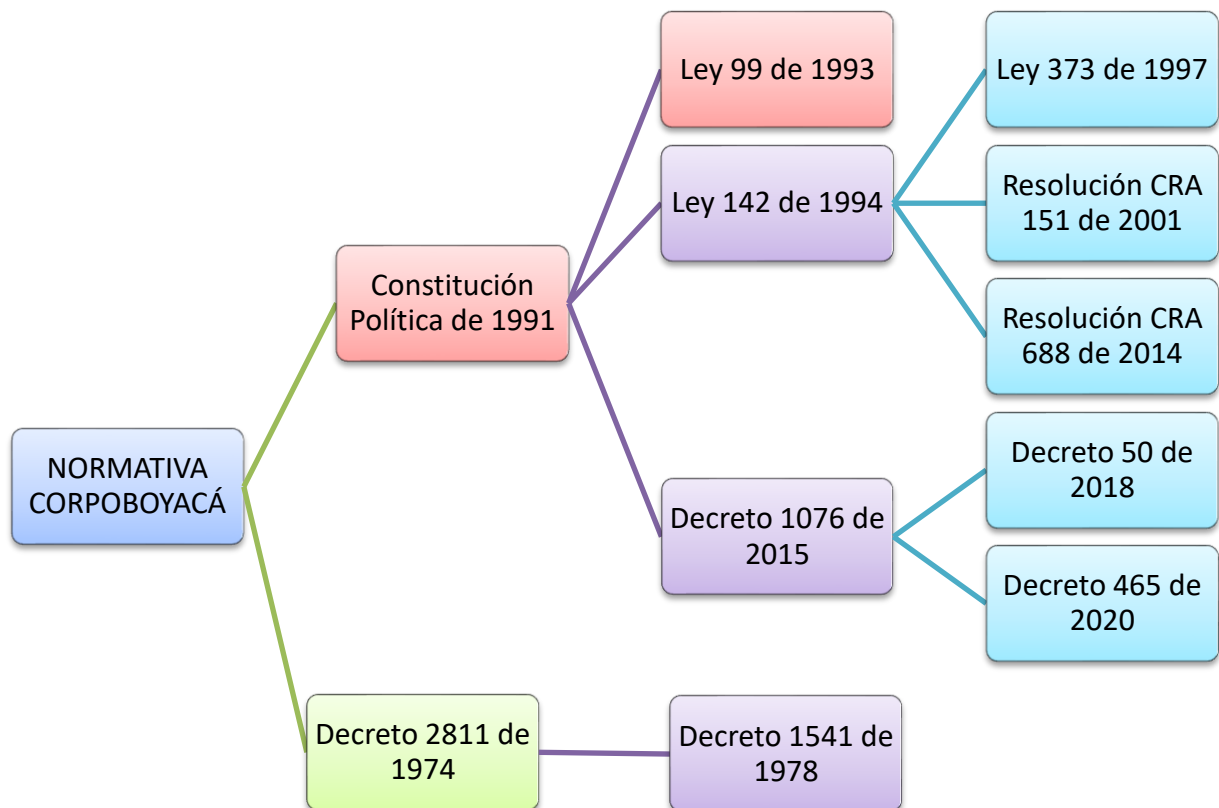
NORMATIVA CORPOBOYACÁ

Constitución Política de 1991

Ley 99 de 1993

Ley 142 de 1994

Ley 373 de 1997

Resolución CRA 151 de 2001

Resolución CRA 688 de 2014

Decreto 1076 de 2015

Decreto 50 de 2018

Decreto 465 de 2020

Decreto 2811 de 1974

Decreto 1541 de 1978